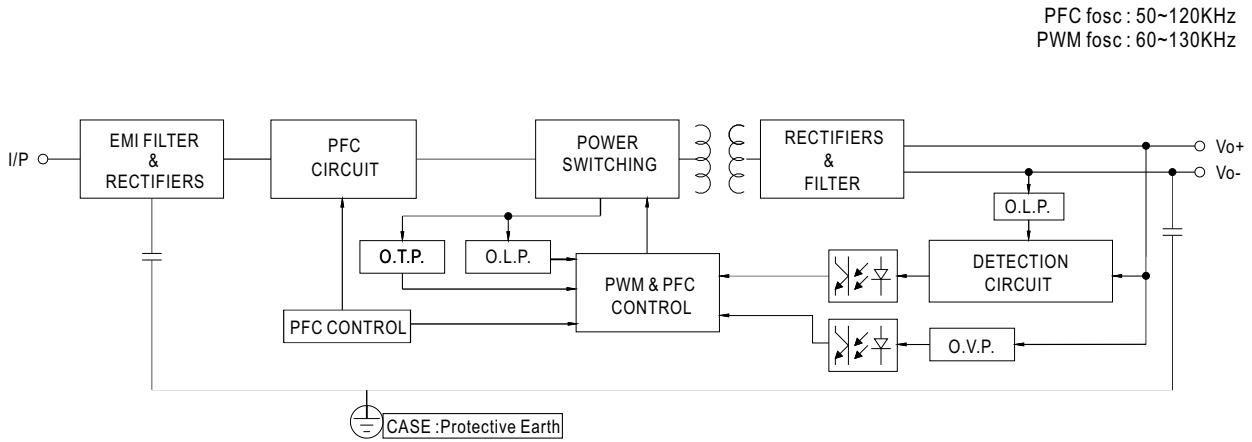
PFC fosc : 50~120KHz
PWM fosc : 60~130KHz

I/P

EMI FILTER
&
RECTIFIERS

PFC
CIRCUIT

POWER
SWITCHING

RECTIFIERS
&
FILTER

Vo+
Vo-

O.L.P.

O.T.P.

O.L.P.

PWM & PFC
CONTROL

DETECTION
CIRCUIT

PFC CONTROL

O.V.P.

CASE :Protective Earth